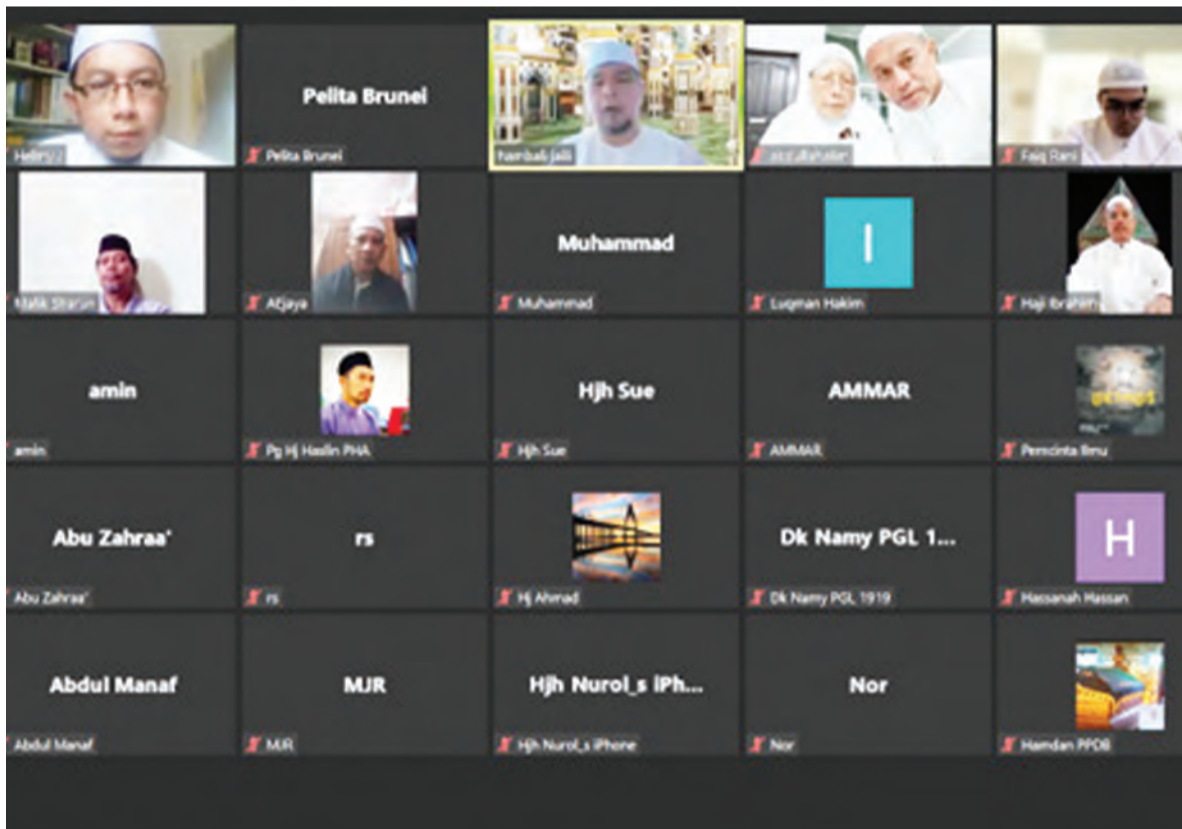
Heliry J

Pelita Brunei

Pelita Brunei

Hambali Jalil

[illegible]

Faiq Rami

Malik Sharun

Afjaya

Muhammad

Muhammad

I

Luqman Hakim

Haji Ibrahim

amin

amin

Pg Hj Haslin PHA

Hjh Sue

Hjh Sue

AMMAR

AMMAR

Pencinta Ilmu

Abu Zahraa'

Abu Zahraa'

rs

rs

Hj Ahmad

Dk Namy PGL 1...

Dk Namy PGL 1919

H

Hassanah Hassan

Abdul Manaf

Abdul Manaf

MJR

MJR

Hjh Nurol_s iPh...

Hjh Nurol_s iPhone

Nor

Nor

Hamdan PPDB